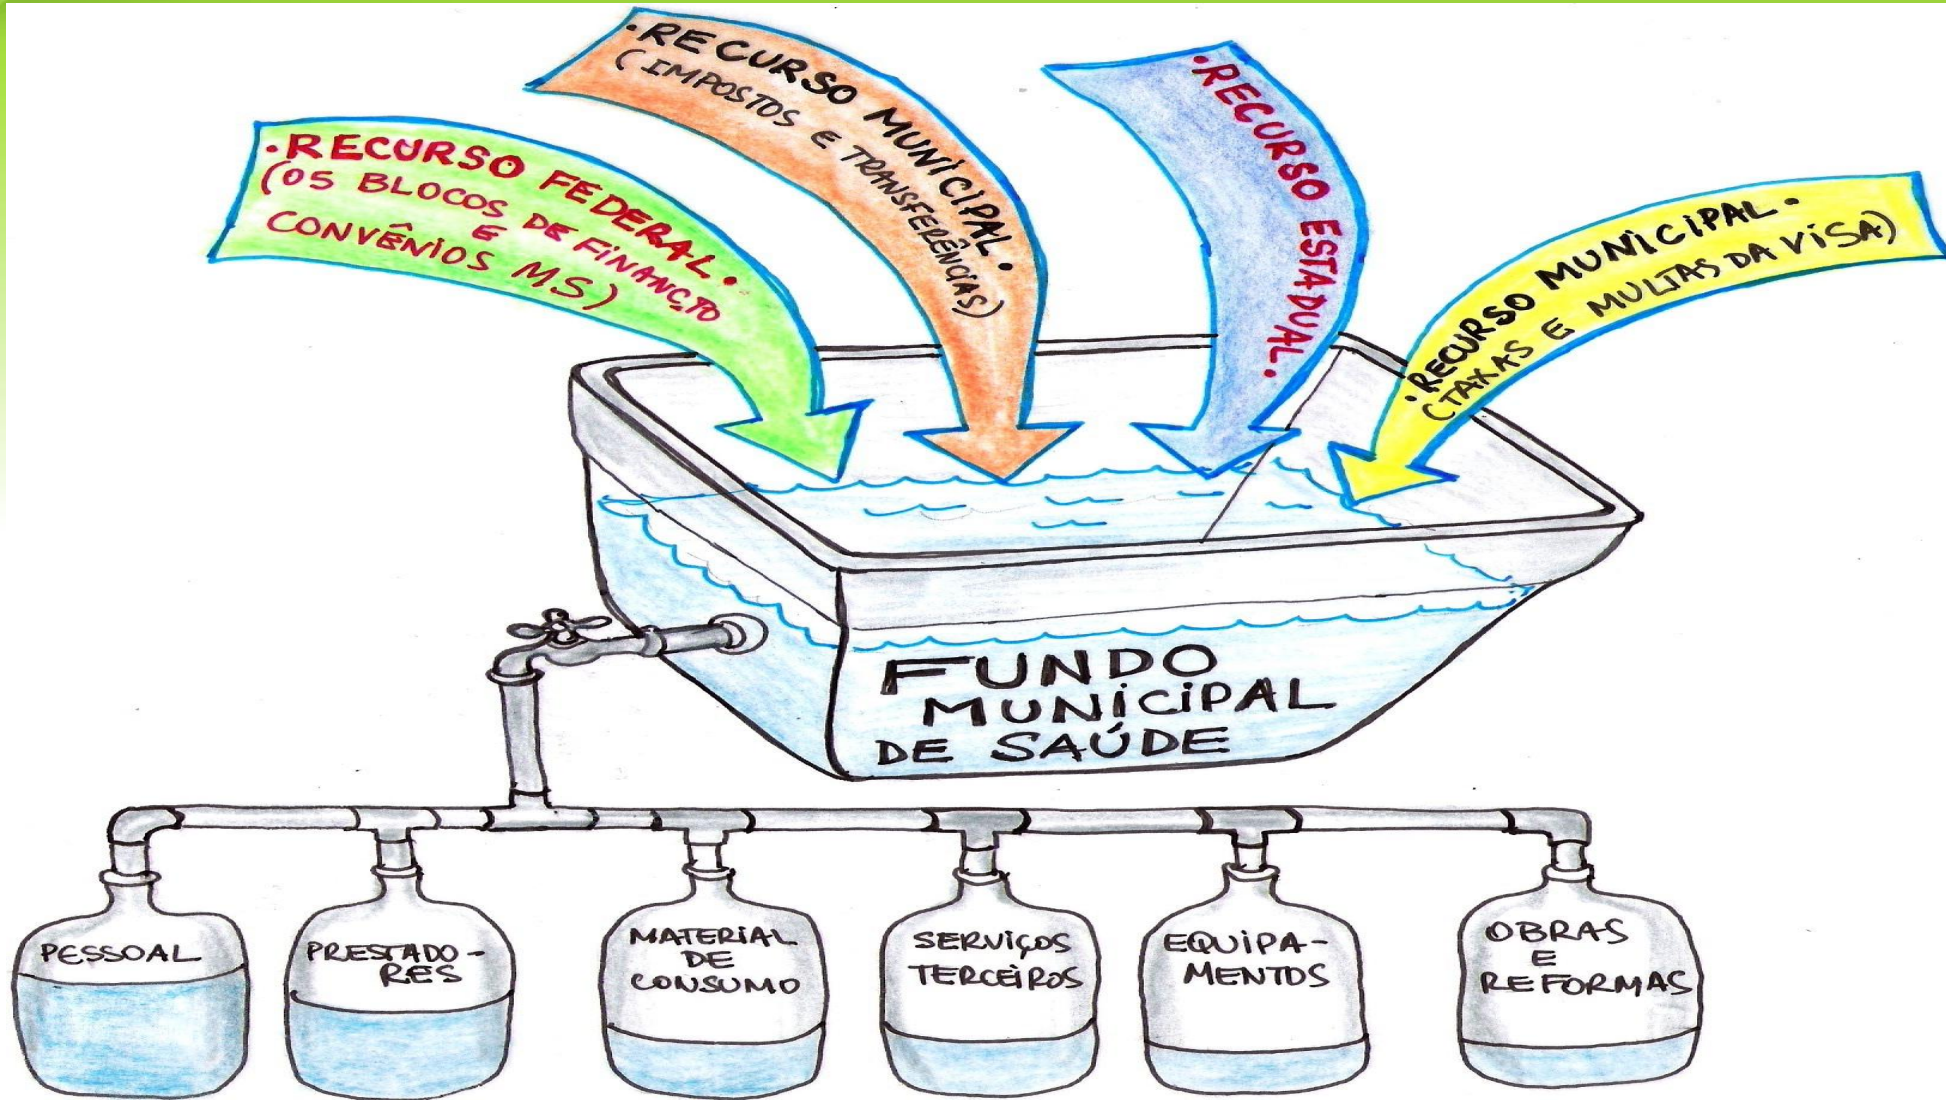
•RECURSO FEDERAL•
(OS BLOCOS DE FINANCTO E CONVÊNIOS MS)

•RECURSO MUNICIPAL•
(IMPOSTOS E TRANSFERÊNCIAS)

•RECURSO ESTADUAL•

•RECURSO MUNICIPAL•
(TAXAS E MULTAS DA VISA)

FUNDO MUNICIPAL DE SAÚDE

PESSOAL

PRESTADORES

MATERIAL DE CONSUMO

SERVIÇOS TERCEIROS

EQUIPAMENTOS

OBRAS E REFORMAS